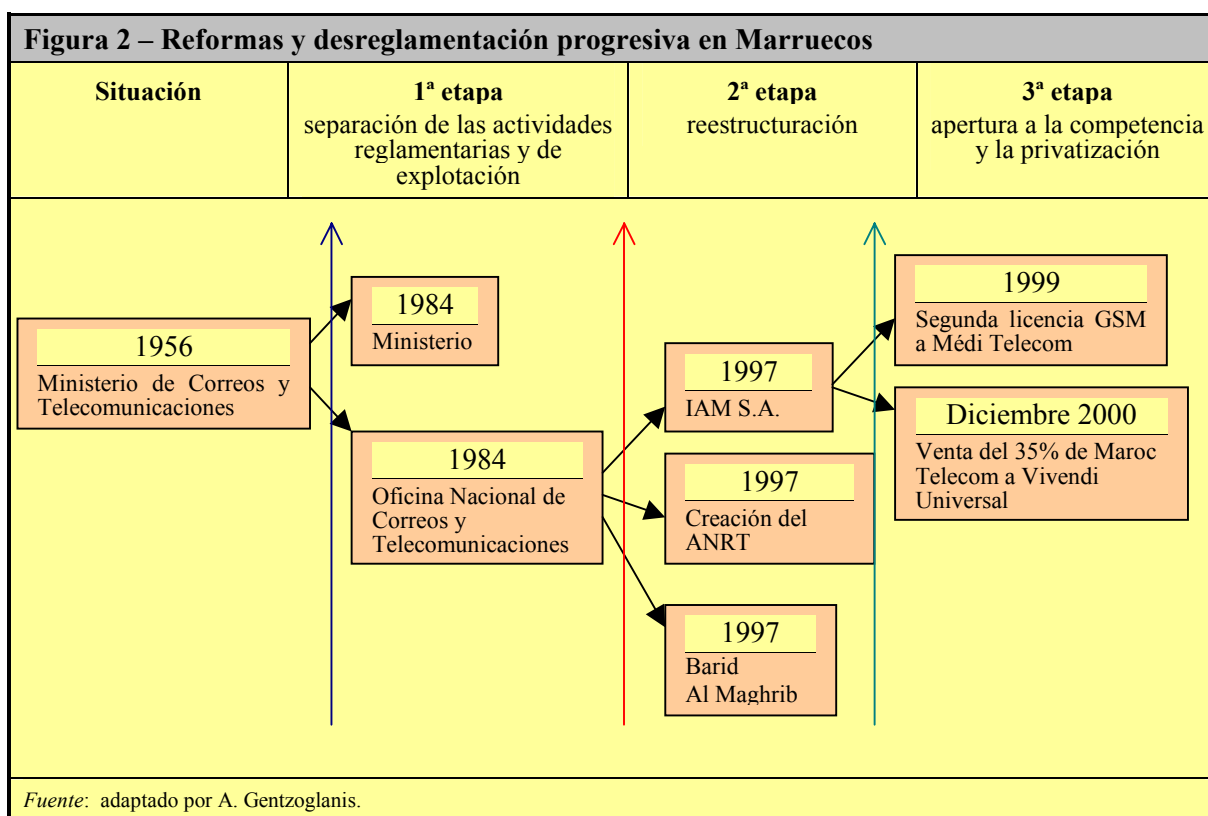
Figura 2 – Reformas y desreglamentación progresiva en Marruecos

| Situación | 1ª etapa separación de las actividades reglamentarias y de explotación | 2ª etapa reestructuración | 3ª etapa apertura a la competencia y la privatización |
|---|---|---|---|

1956
Ministerio de Correos y Telecomunicaciones

1984
Ministerio

1984
Oficina Nacional de Correos y Telecomunicaciones

1997
IAM S.A.

1997
Creación del ANRT

1997
Barid Al Maghrib

1999
Segunda licencia GSM a Médi Telecom

Diciembre 2000
Venta del 35% de Maroc Telecom a Vivendi Universal

Fuente: adaptado por A. Gentzoglanis.